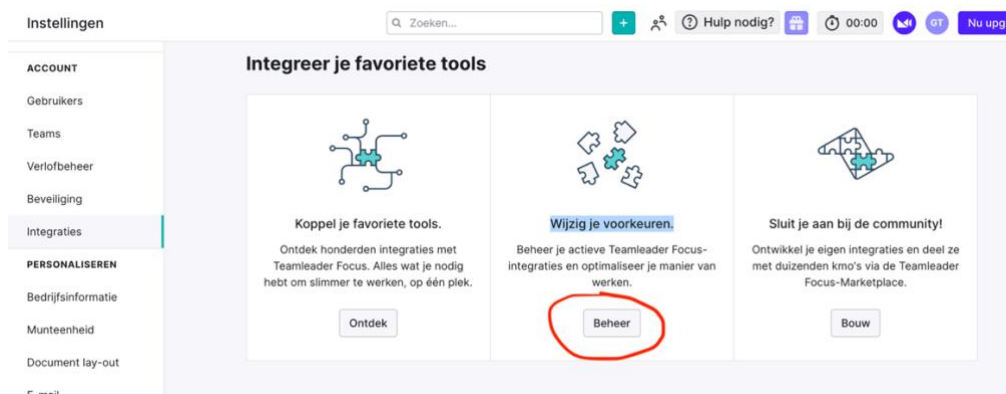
Instellingen

Zoeken...

+

Hulp nodig?

00:00

GT

Nu upg

ACCOUNT

Gebruikers

Teams

Verlofbeheer

Beveiliging

Integraties

PERSONALISEREN

Bedrijfsinformatie

Munteenheid

Document lay-out

E-mail

Integreer je favoriete tools

Koppel je favoriete tools.

Ontdek honderden integraties met Teamleader Focus. Alles wat je nodig hebt om slimmer te werken, op één plek.

Ontdek

Wijzig je voorkeuren.

Beheer je actieve Teamleader Focus-integraties en optimaliseer je manier van werken.

Beheer

Sluit je aan bij de community!

Ontwikkel je eigen integraties en deel ze met duizenden kmo's via de Teamleader Focus-Marketplace.

Bouw